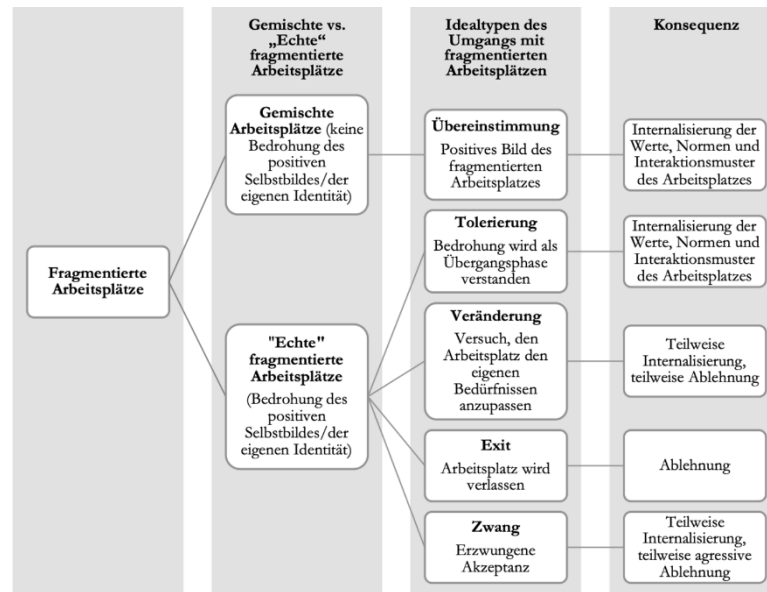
Gemischte vs. „Echte“ fragmentierte Arbeitsplätze

Idealtypen des Umgangs mit fragmentierten Arbeitsplätzen

Konsequenz

Fragmentierte Arbeitsplätze

Gemischte Arbeitsplätze (keine Bedrohung des positiven Selbstbildes/der eigenen Identität)

Übereinstimmung
Positives Bild des fragmentierten Arbeitsplatzes

Internalisierung der Werte, Normen und Interaktionsmuster des Arbeitsplatzes

"Echte" fragmentierte Arbeitsplätze (Bedrohung des positiven Selbstbildes/der eigenen Identität)

Tolerierung
Bedrohung wird als Übergangsphase verstanden

Internalisierung der Werte, Normen und Interaktionsmuster des Arbeitsplatzes

Veränderung
Versuch, den Arbeitsplatz den eigenen Bedürfnissen anzupassen

Teilweise Internalisierung, teilweise Ablehnung

Exit
Arbeitsplatz wird verlassen

Ablehnung

Zwang
Erzwungene Akzeptanz

Teilweise Internalisierung, teilweise agressive Ablehnung